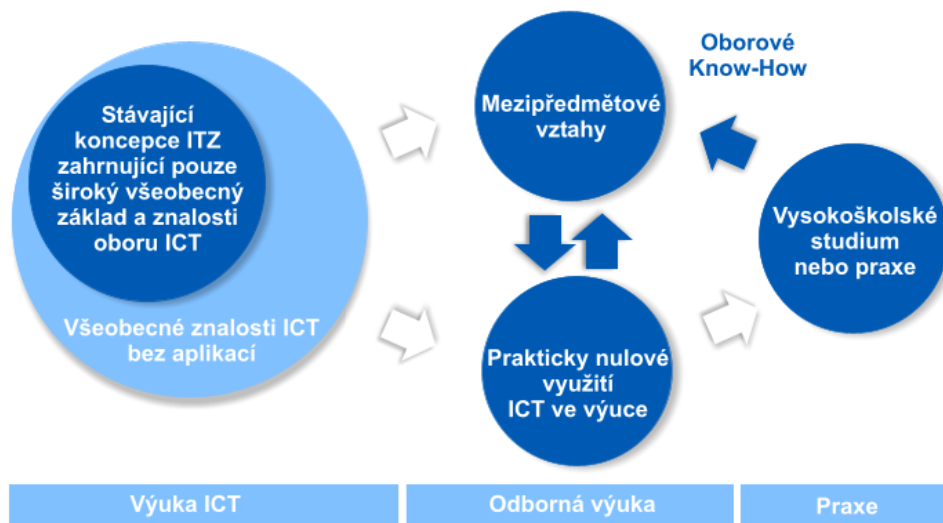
Stávající koncepce ITZ zahrnující pouze široký všeobecný základ a znalosti oboru ICT

Všeobecné znalosti ICT bez aplikací

Mezipředmětové vztahy

Oborové Know-How

Prakticky nulové využití ICT ve výuce

Vysokoškolské studium nebo praxe

Výuka ICT

Odborná výuka

Praxe